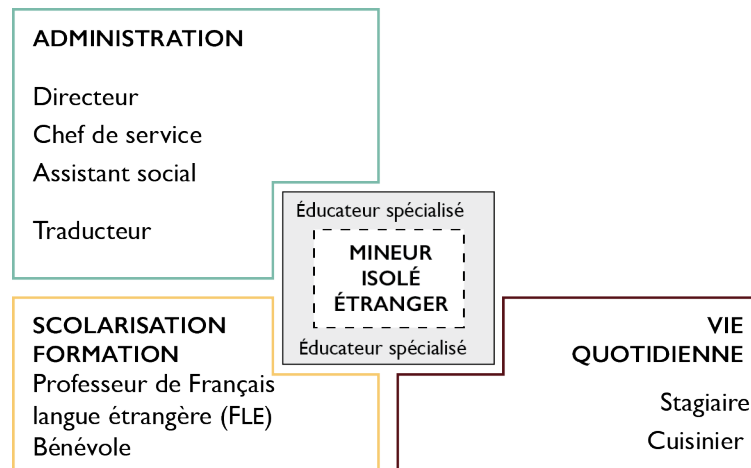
ADMINISTRATION

Directeur
Chef de service
Assistant social

Traducteur

Éducateur spécialisé

MINEUR ISOLÉ ÉTRANGER

Éducateur spécialisé

SCOLARISATION FORMATION
Professeur de Français langue étrangère (FLE)
Bénévole

VIE QUOTIDIENNE

Stagiaire
Cuisinier